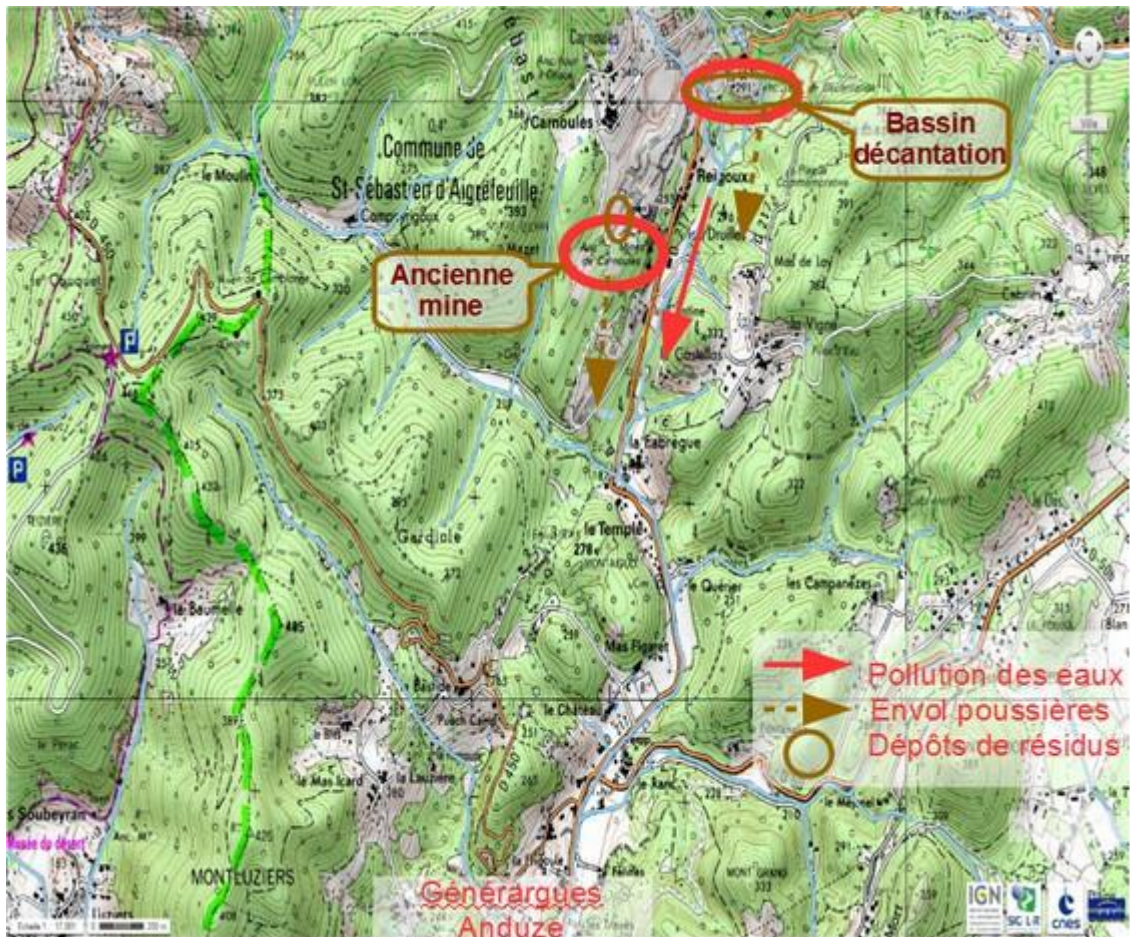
Bassin décantation

Commune de St-Sébastien d'Aigrefeuille

Camoules

Reigoux

Ancienne mine

le Moulin

la Fabrègue

le Temple

276

Gardiole

la Baumelle

Mas Figaret

le Château

les Campanèzes

Quéner

MONTLUZIERS

Soubeyran

Musée du désert

le Mas Icard

la Lauzière

MONT GRAND

Pollution des eaux

Envol poussières

Dépôts de résidus

Générargues

Anduze

IGN

SIG L-R

cnes

P

P

436

485

373

372

393

333

322

348